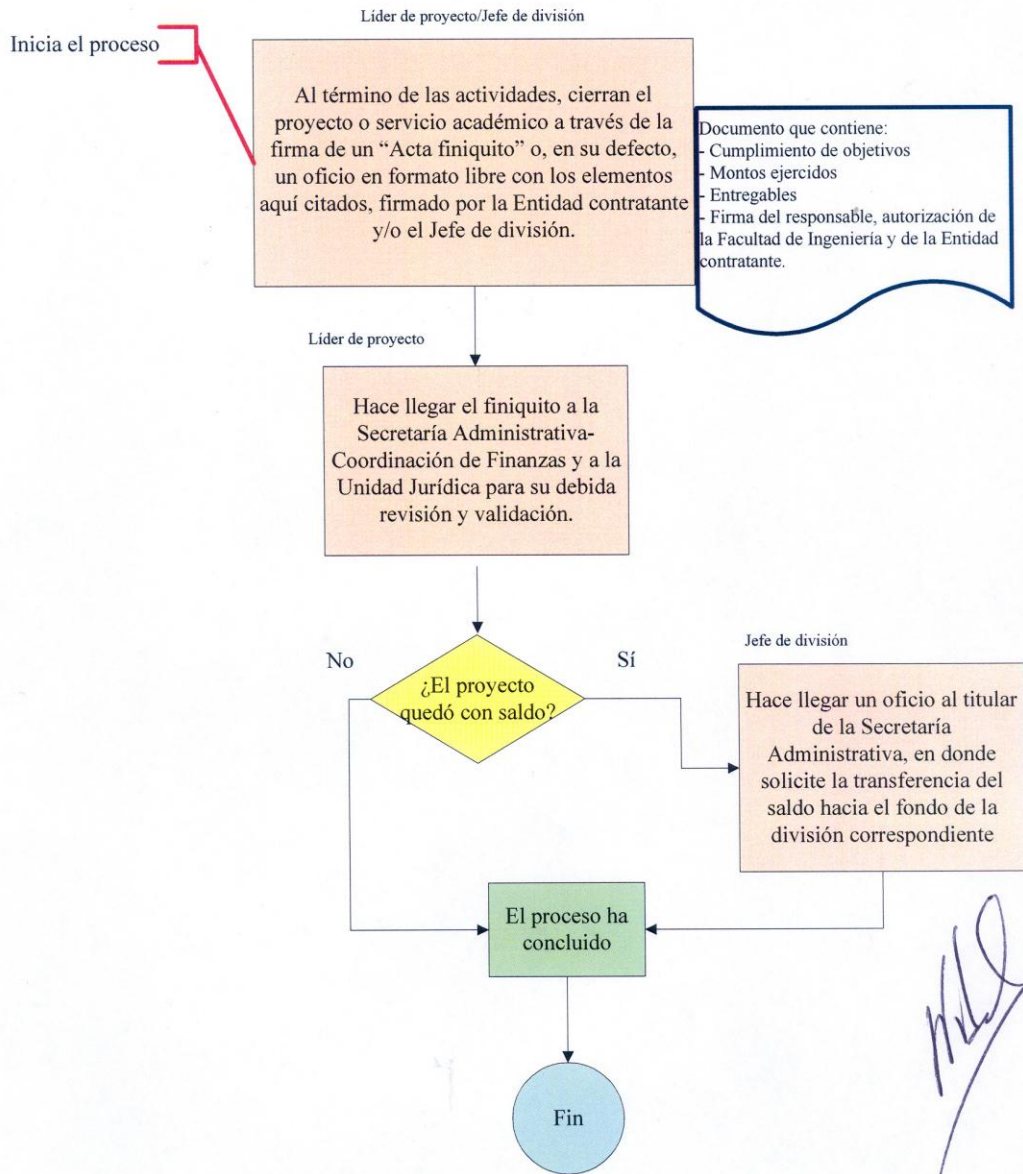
Líder de proyecto/Jefe de división

Inicia el proceso

Al término de las actividades, cierran el proyecto o servicio académico a través de la firma de un "Acta finiquito" o, en su defecto, un oficio en formato libre con los elementos aquí citados, firmado por la Entidad contratante y/o el Jefe de división.

Documento que contiene:
- Cumplimiento de objetivos
- Montos ejercidos
- Entregables
- Firma del responsable, autorización de la Facultad de Ingeniería y de la Entidad contratante.

Líder de proyecto

Hace llegar el finiquito a la Secretaría Administrativa-Coordinación de Finanzas y a la Unidad Jurídica para su debida revisión y validación.

No

¿El proyecto quedó con saldo?

Sí

Jefe de división

Hace llegar un oficio al titular de la Secretaría Administrativa, en donde solicite la transferencia del saldo hacia el fondo de la división correspondiente

El proceso ha concluido

Fin